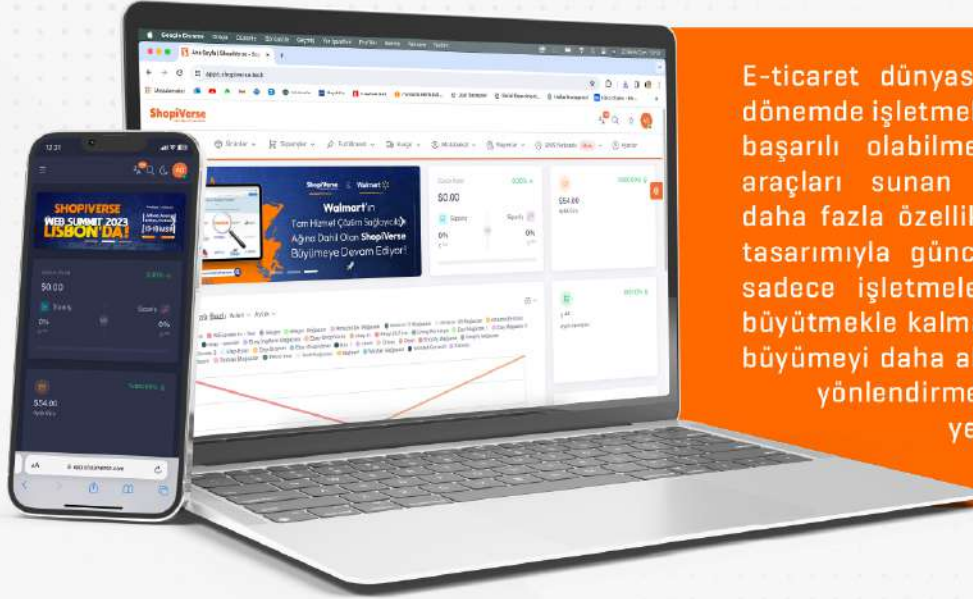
E-ticaret dünyas
dönemde işletmel
başarılı olabilme
araçları sunan
daha fazla özellik
tasarımıyla günc
sadece işletmele
büyütmekle kalm
büyümeyi daha a
yönlendirme
ye

ShopiVerse

Walmart'ın
Tam Hizmet Çözüm Sağlayıcılı
Ağına Dahil Olan ShopiVerse
Büyümeye Devam Ediyor!

$0.00
0%
0%
$54.00

12:31
SHOPIVERSE
WEB SUMMIT 2023
LISBON'DA!
$0.00
0%
0%
$54.00
app.shopiverse.com